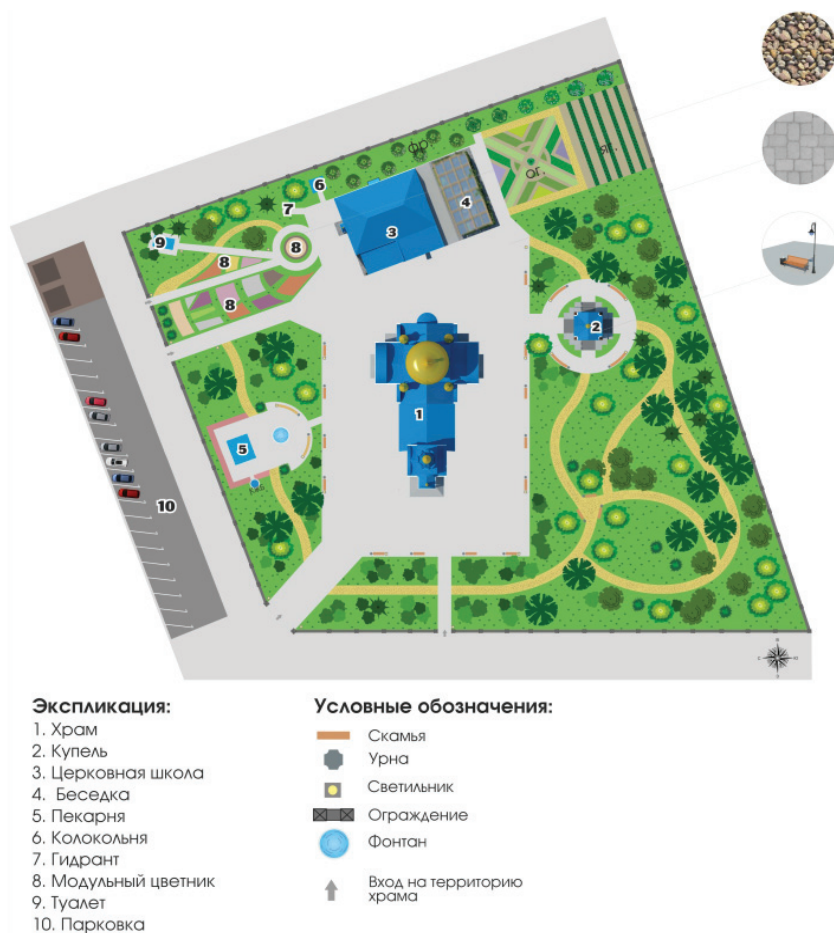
фр.
ог.
яг.
6
7
3
4
9
8
8
8
2
1
5
10

Экспликация:
1. Храм
2. Купель
3. Церковная школа
4. Беседка
5. Пекарня
6. Колокольня
7. Гидрант
8. Модульный цветник
9. Туалет
10. Парковка

Условные обозначения:
Скамья
Урна
Светильник
Ограждение
Фонтан
Вход на территорию храма